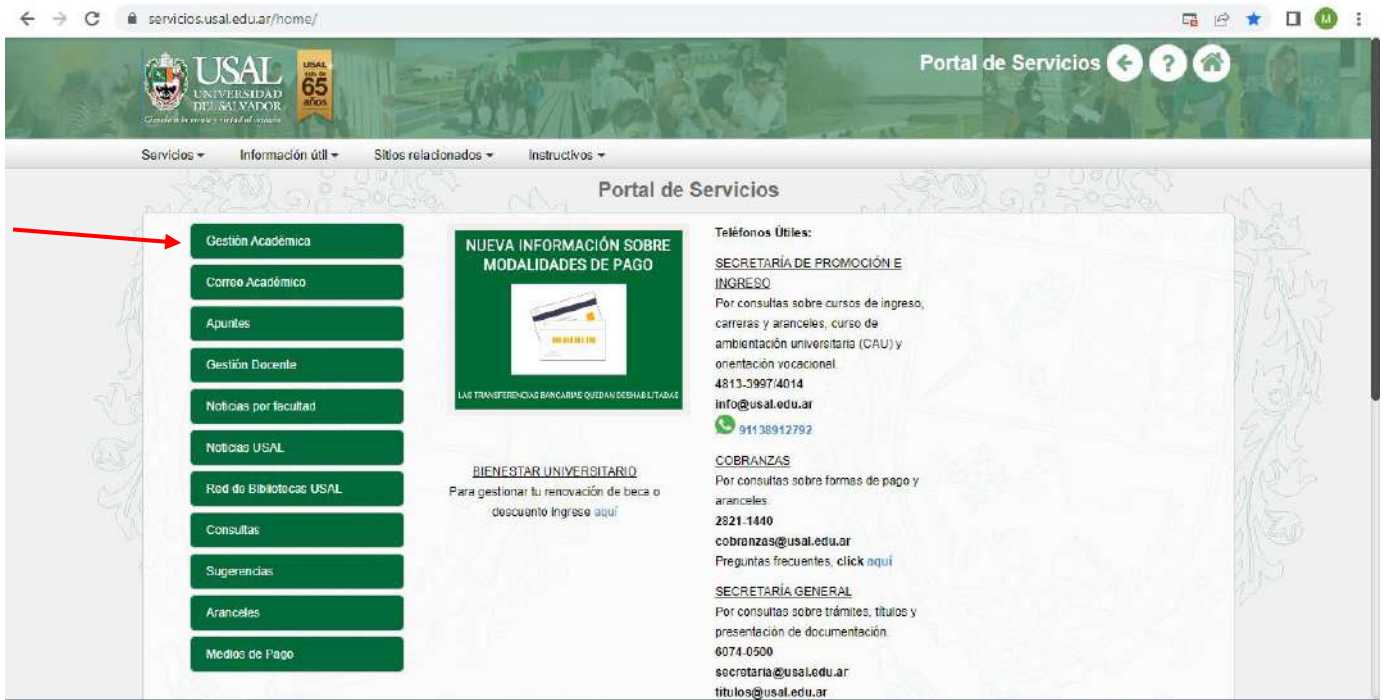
servicios.usal.edu.ar/home/

USAL UNIVERSIDAD DEL SALVADOR

USAL 65 años

Portal de Servicios

Servicios ▾ Información útil ▾ Sitios relacionados ▾ Instructivos ▾

Portal de Servicios

Gestión Académica

Correo Académico

Apuntes

Gestión Docente

Noticias por facultad

Noticias USAL

Red de Bibliotecas USAL

Consultas

Sugerencias

Aranceles

Medios de Pago

NUEVA INFORMACIÓN SOBRE MODALIDADES DE PAGO

LAS TRANSFERENCIAS BANCARIAS QUEDAN DESHABILITADAS

BIENESTAR UNIVERSITARIO
Para gestionar tu renovación de beca o descuento ingrese aquí

Teléfonos Útiles:

SECRETARÍA DE PROMOCIÓN E INGRESO
Por consultas sobre cursos de ingreso, carreras y aranceles, curso de ambientación universitaria (CAU) y orientación vocacional.
4813-3997/4014
info@usal.edu.ar
91138912792

COBRANZAS
Por consultas sobre formas de pago y aranceles.
2821-1440
cobranzas@usal.edu.ar
Preguntas frecuentes, click aquí

SECRETARÍA GENERAL
Por consultas sobre trámites, títulos y presentación de documentación.
6074-0500
secretaria@usal.edu.ar
titulos@usal.edu.ar